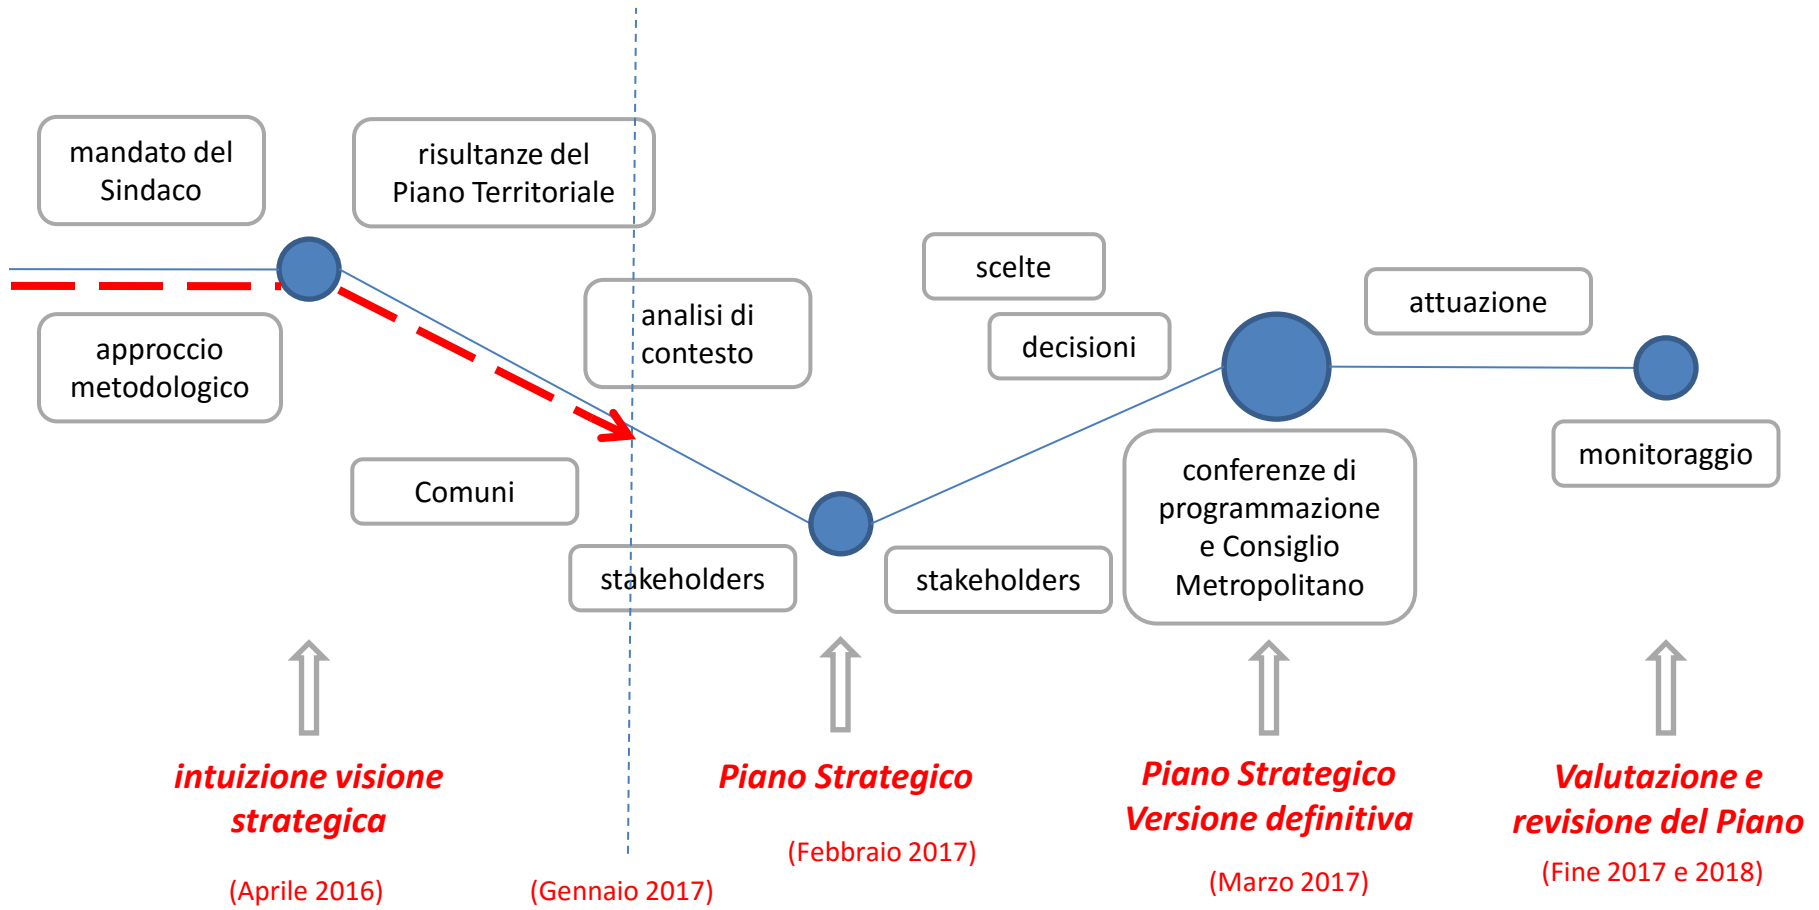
mandato del Sindaco

risultanze del Piano Territoriale

approccio metodologico

analisi di contesto

scelte

decisioni

attuazione

Comuni

stakeholders

stakeholders

conferenze di programmazione e Consiglio Metropolitano

monitoraggio

intuizione visione strategica

(Aprile 2016)

(Gennaio 2017)

Piano Strategico

(Febbraio 2017)

Piano Strategico Versione definitiva

(Marzo 2017)

Valutazione e revisione del Piano

(Fine 2017 e 2018)